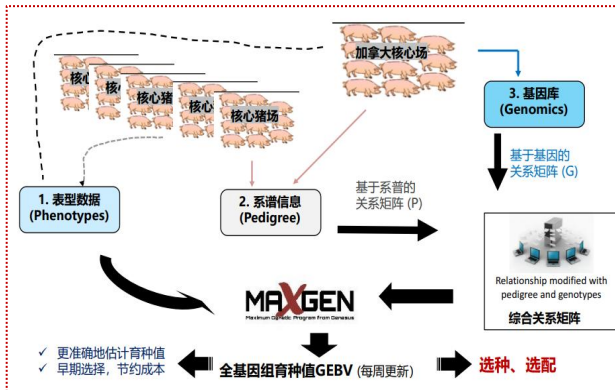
加拿大核心场

核心

核心

核心猪

核心

核心猪场

3. 基因库
(Genomics)

基于基因的
关系矩阵 (G)

1. 表型数据
(Phenotypes)

2. 系谱信息
(Pedigree)

基于系普的
关系矩阵 (P)

Relationship modified with pedigree and genotypes

综合关系矩阵

MAXGEN
Maximum Genetic Program from Genesus

✓ 更准确地估计育种值
✓ 早期选择，节约成本

全基因组育种值GEBV (每周更新)

选种、选配